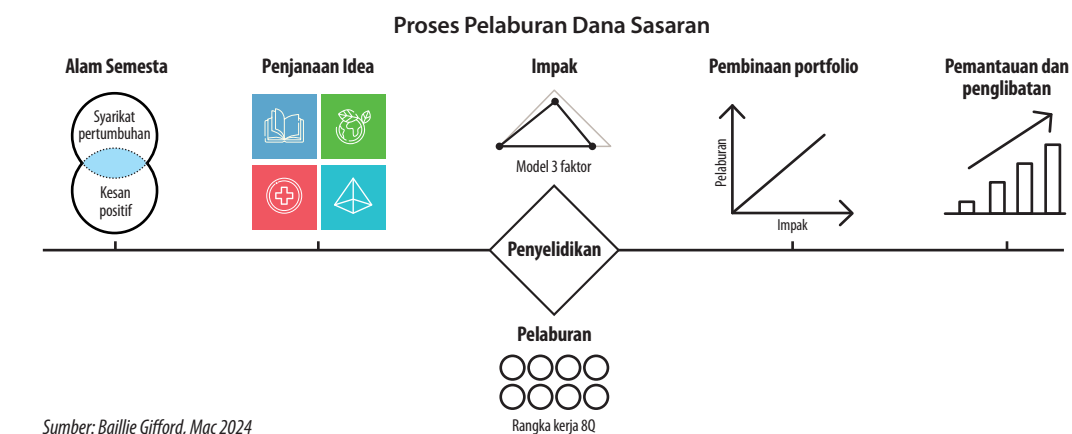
Proses Pelaburan Dana Sasaran

Alam Semesta

Syarikat pertumbuhan

Kesan positif

Penjanaan Idea

Impak

Model 3 faktor

Pembinaan portfolio

Pelaburan

Impak

Pemantauan dan penglibatan

Penyelidikan

Pelaburan

Rangka kerja 8Q

Sumber: Baillie Gifford. Mac 2024